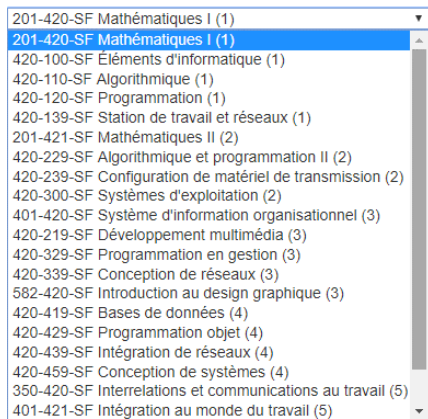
201-420-SF Mathématiques I (1)
201-420-SF Mathématiques I (1)
420-100-SF Éléments d'informatique (1)
420-110-SF Algorithmique (1)
420-120-SF Programmation (1)
420-139-SF Station de travail et réseaux (1)
201-421-SF Mathématiques II (2)
420-229-SF Algorithmique et programmation II (2)
420-239-SF Configuration de matériel de transmission (2)
420-300-SF Systèmes d'exploitation (2)
401-420-SF Système d'information organisationnel (3)
420-219-SF Développement multimédia (3)
420-329-SF Programmation en gestion (3)
420-339-SF Conception de réseaux (3)
582-420-SF Introduction au design graphique (3)
420-419-SF Bases de données (4)
420-429-SF Programmation objet (4)
420-439-SF Intégration de réseaux (4)
420-459-SF Conception de systèmes (4)
350-420-SF Interrelations et communications au travail (5)
401-421-SF Intégration au monde du travail (5)